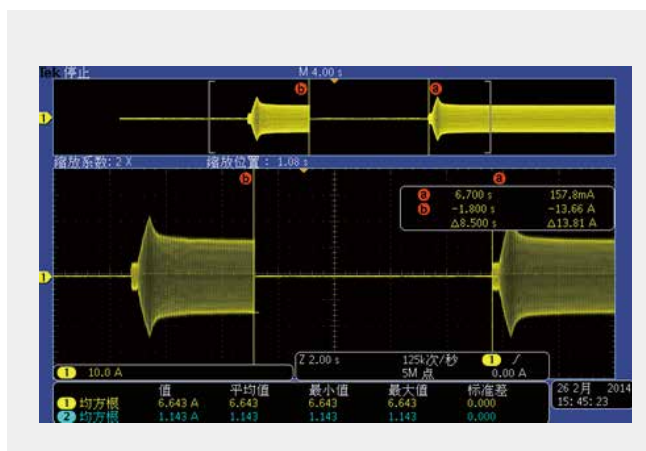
Tek 停止

M 4.00 s

1

b

a

缩放系数: 2 X

缩放位置: 1.08 s

b

a

1

a 6.700 s 157.8mA
b −1.800 s −13.66 A
Δ8.500 s Δ13.81 A

1 10.0 A

Z 2.00 s

125k次/秒

5M 点

1 /

0.00 A

| | 值 | 平均值 | 最小值 | 最大值 | 标准差 |
|---|---|---|---|---|---|
| 1 均方根 | 6.643 A | 6.643 | 6.643 | 6.643 | 0.000 |
| 2 均方根 | 1.143 A | 1.143 | 1.143 | 1.143 | 0.000 |

26 2月 2014
15: 45: 23